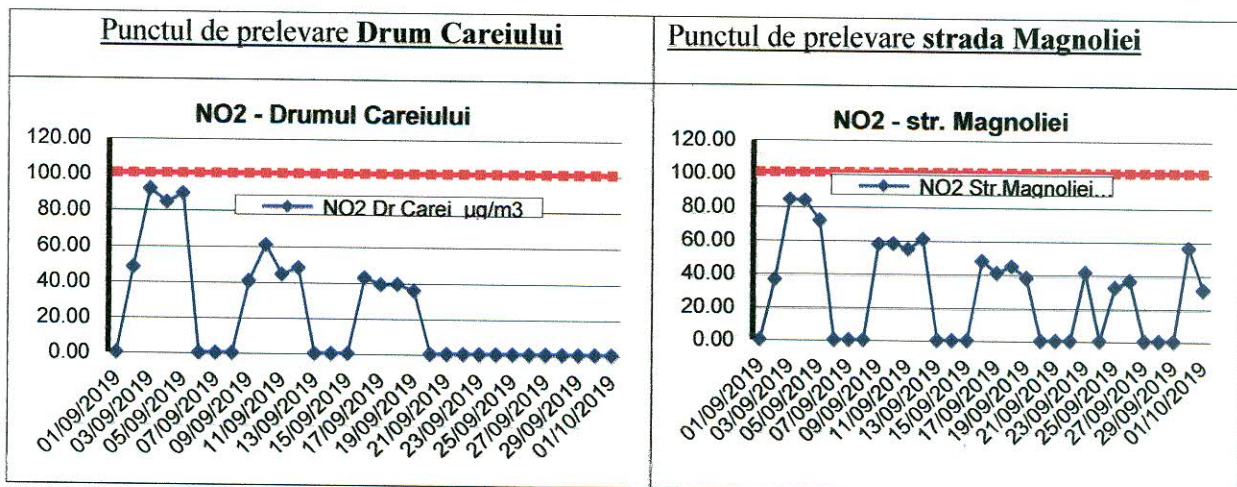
| Punctul de prelevare **Drum Careiului** | Punctul de prelevare **strada Magnoliei** |
|---|---|

NO2 - Drumul Careiului

120.00
100.00
80.00
60.00
40.00
20.00
0.00

NO2 Dr Carei ug/m3

01/09/2019 03/09/2019 05/09/2019 07/09/2019 09/09/2019 11/09/2019 13/09/2019 15/09/2019 17/09/2019 19/09/2019 21/09/2019 23/09/2019 25/09/2019 27/09/2019 29/09/2019 01/10/2019

NO2 - str. Magnoliei

120.00
100.00
80.00
60.00
40.00
20.00
0.00

NO2 Str.Magnoliei...

01/09/2019 03/09/2019 05/09/2019 07/09/2019 09/09/2019 11/09/2019 13/09/2019 15/09/2019 17/09/2019 19/09/2019 21/09/2019 23/09/2019 25/09/2019 27/09/2019 29/09/2019 01/10/2019